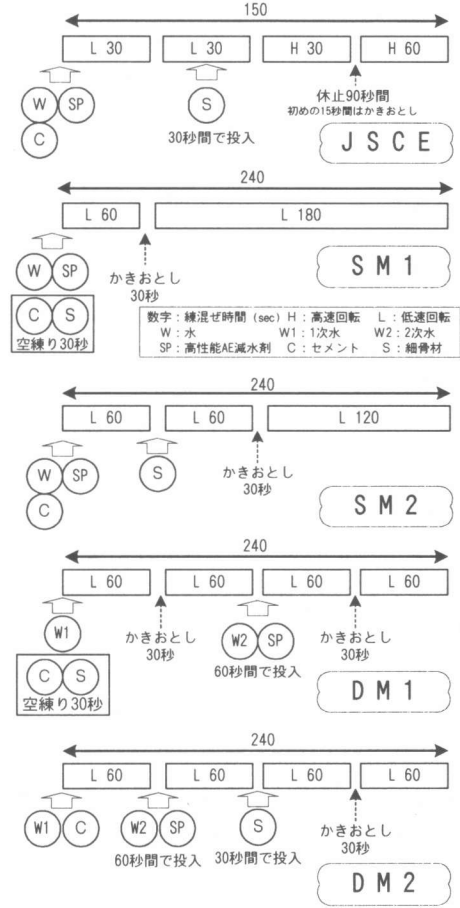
150

L 30 | L 30 | H 30 | H 60

W SP C

S

30秒間で投入

休止90秒間
初めの15秒間はかきおとし

JSCE

240

L 60 | L 180

W SP

C S
空練り30秒

かきおとし
30秒

SM1

数字：練混ぜ時間（sec） H：高速回転 L：低速回転
W：水 W1：1次水 W2：2次水
SP：高性能AE減水剤 C：セメント S：細骨材

240

L 60 | L 60 | L 120

W SP C

S

かきおとし
30秒

SM2

240

L 60 | L 60 | L 60 | L 60

W1

C S
空練り30秒

かきおとし
30秒

W2 SP
60秒間で投入

かきおとし
30秒

DM1

240

L 60 | L 60 | L 60 | L 60

W1 C

W2 SP
60秒間で投入

S
30秒間で投入

かきおとし
30秒

DM2